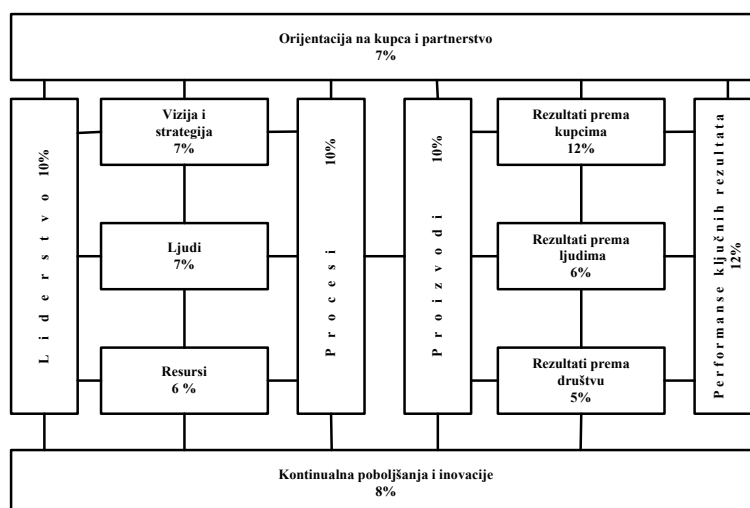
Orijentacija na kupca i partnerstvo
7%

Liderstvo 10%

Vizija i strategija
7%

Ljudi
7%

Resursi
6 %

Procesi 10%

Proizvodi 10%

Rezultati prema kupcima
12%

Rezultati prema ljudima
6%

Rezultati prema društvu
5%

Performanse ključnih rezultata 12%

Kontinualna poboljšanja i inovacije
8%